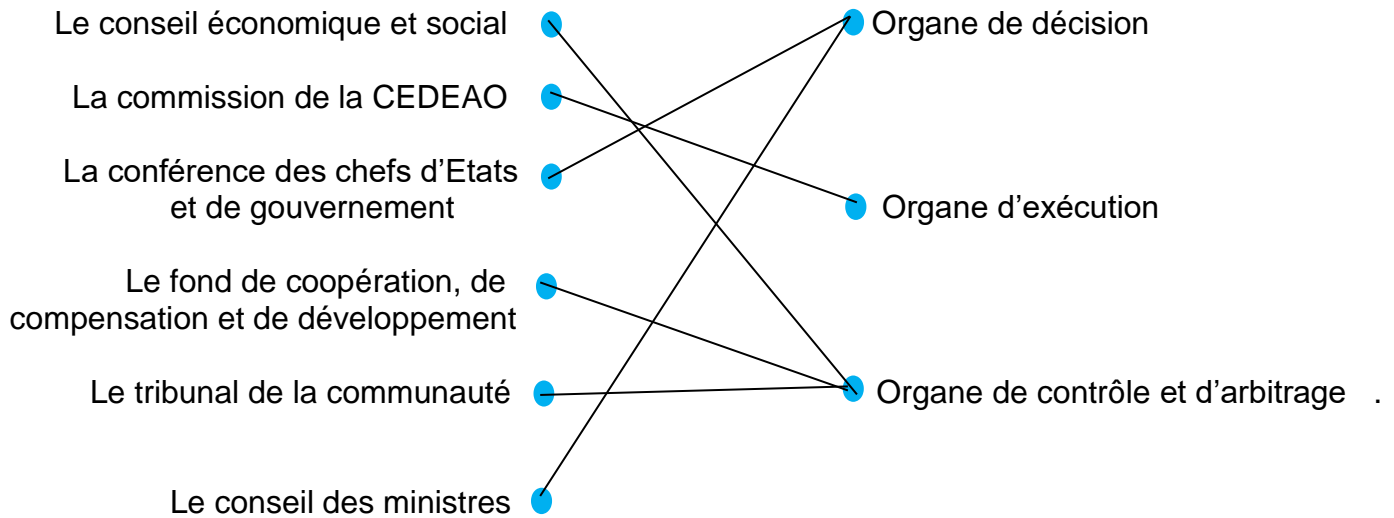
Le conseil économique et social

La commission de la CEDEAO

La conférence des chefs d’Etats et de gouvernement

Le fond de coopération, de compensation et de développement

Le tribunal de la communauté

Le conseil des ministres

Organe de décision

Organe d’exécution

Organe de contrôle et d’arbitrage .